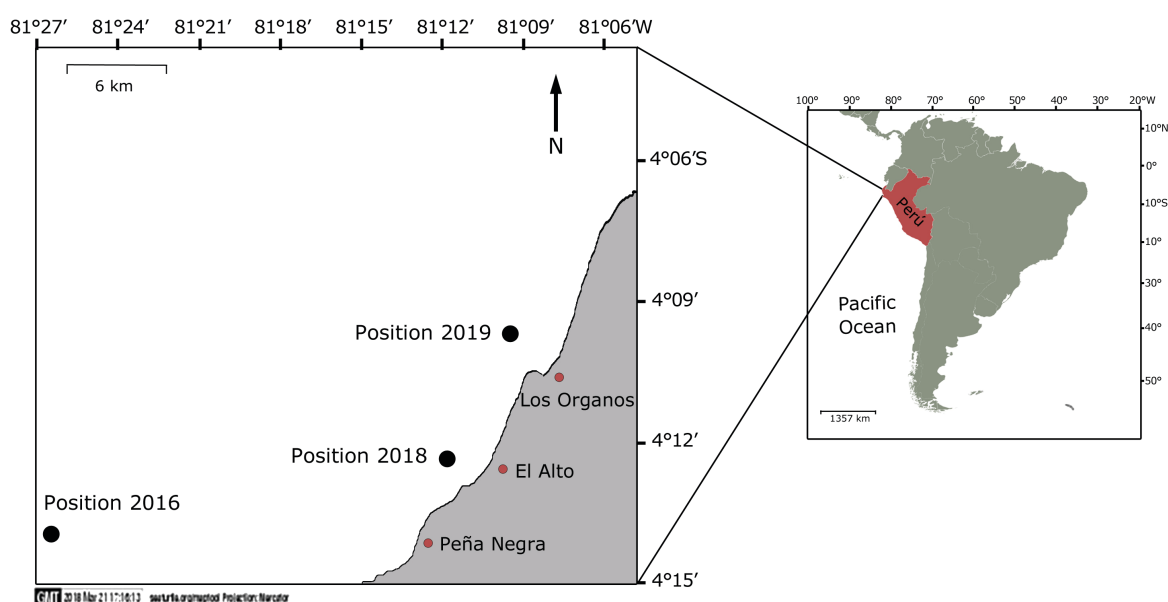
81°27′ 81°24′ 81°21′ 81°18′ 81°15′ 81°12′ 81°09′ 81°06′W

6 km

N

4°06′S

4°09′

4°12′

4°15′

Position 2019

Los Organos

Position 2018

El Alto

Position 2016

Peña Negra

GMT 2018 Mar 21 17:16:13 seaturtle.org/maptool Projection: Mercator

100° 90° 80° 70° 60° 50° 40° 30° 20°W

10°N
0°
-10°S
10°
-20°
30°
40°
50°

Perú

Pacific Ocean

1357 km